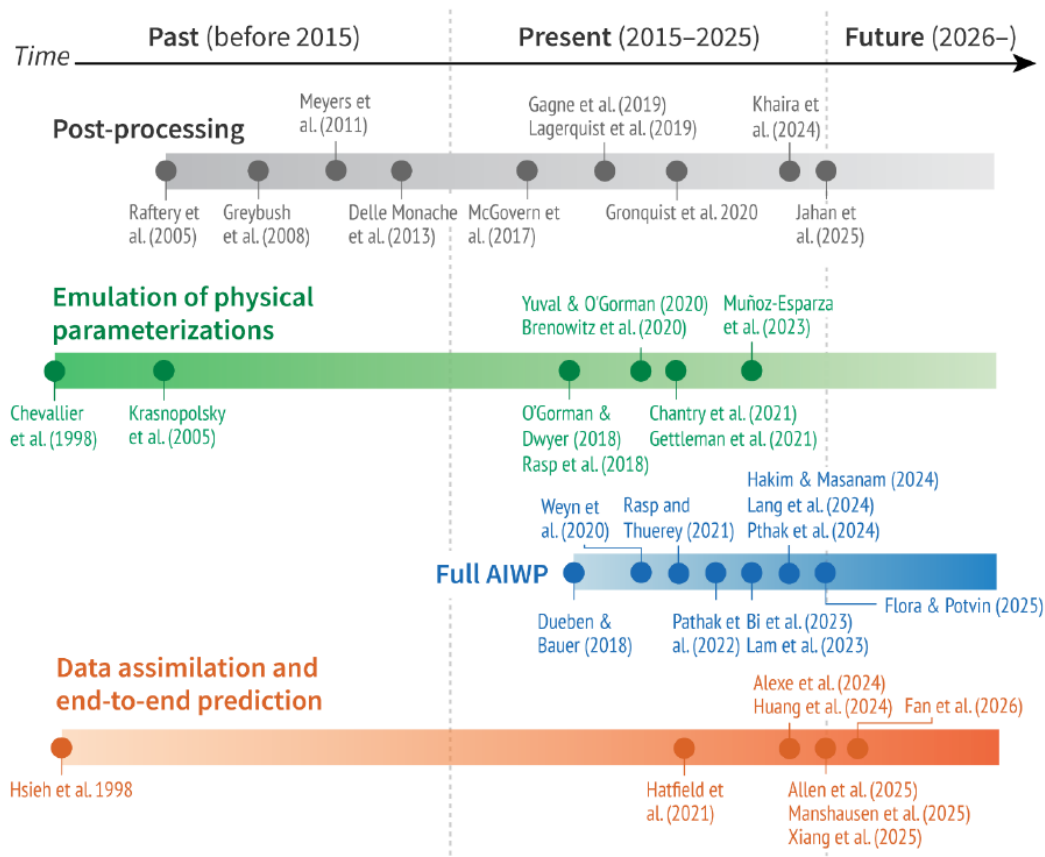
Time

Past (before 2015)

Present (2015–2025)

Future (2026–)

Post-processing

Meyers et al. (2011)

Gagne et al. (2019)
Lagerquist et al. (2019)

Khaira et al. (2024)

Raftery et al. (2005)

Greybush et al. (2008)

Delle Monache et al. (2013)

McGovern et al. (2017)

Gronquist et al. 2020

Jahan et al. (2025)

Emulation of physical parameterizations

Yuval & O'Gorman (2020)
Brenowitz et al. (2020)

Muñoz-Esparza et al. (2023)

Chevallier et al. (1998)

Krasnopolsky et al. (2005)

O'Gorman & Dwyer (2018)
Rasp et al. (2018)

Chantry et al. (2021)
Gettleman et al. (2021)

Hakim & Masanam (2024)
Lang et al. (2024)
Pthak et al. (2024)

Weyn et al. (2020)

Rasp and Thuerey (2021)

Full AIWP

Dueben & Bauer (2018)

Pathak et al. (2022)

Bi et al. (2023)
Lam et al. (2023)

Flora & Potvin (2025)

Data assimilation and end-to-end prediction

Alexe et al. (2024)
Huang et al. (2024)

Fan et al. (2026)

Hsieh et al. 1998

Hatfield et al. (2021)

Allen et al. (2025)
Manshausen et al. (2025)
Xiang et al. (2025)